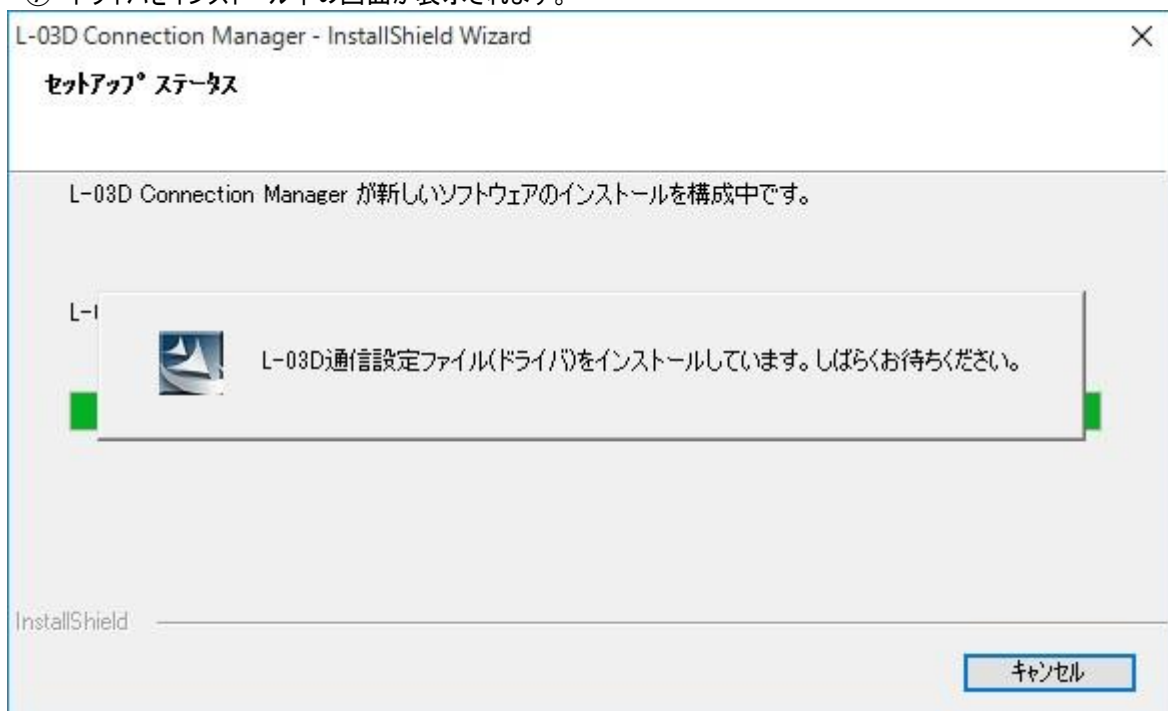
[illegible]

L-03D Connection Manager - InstallShield Wizard

×

ｾｯﾄｱｯﾌﾟ ｽﾃｰﾀｽ

L-03D Connection Manager が新しいソフトウェアのインストールを構成中です。

L-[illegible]

L-03D通信設定ファイル(ドライバ)をインストールしています。しばらくお待ちください。

InstallShield

ｷｬﾝｾﾙ